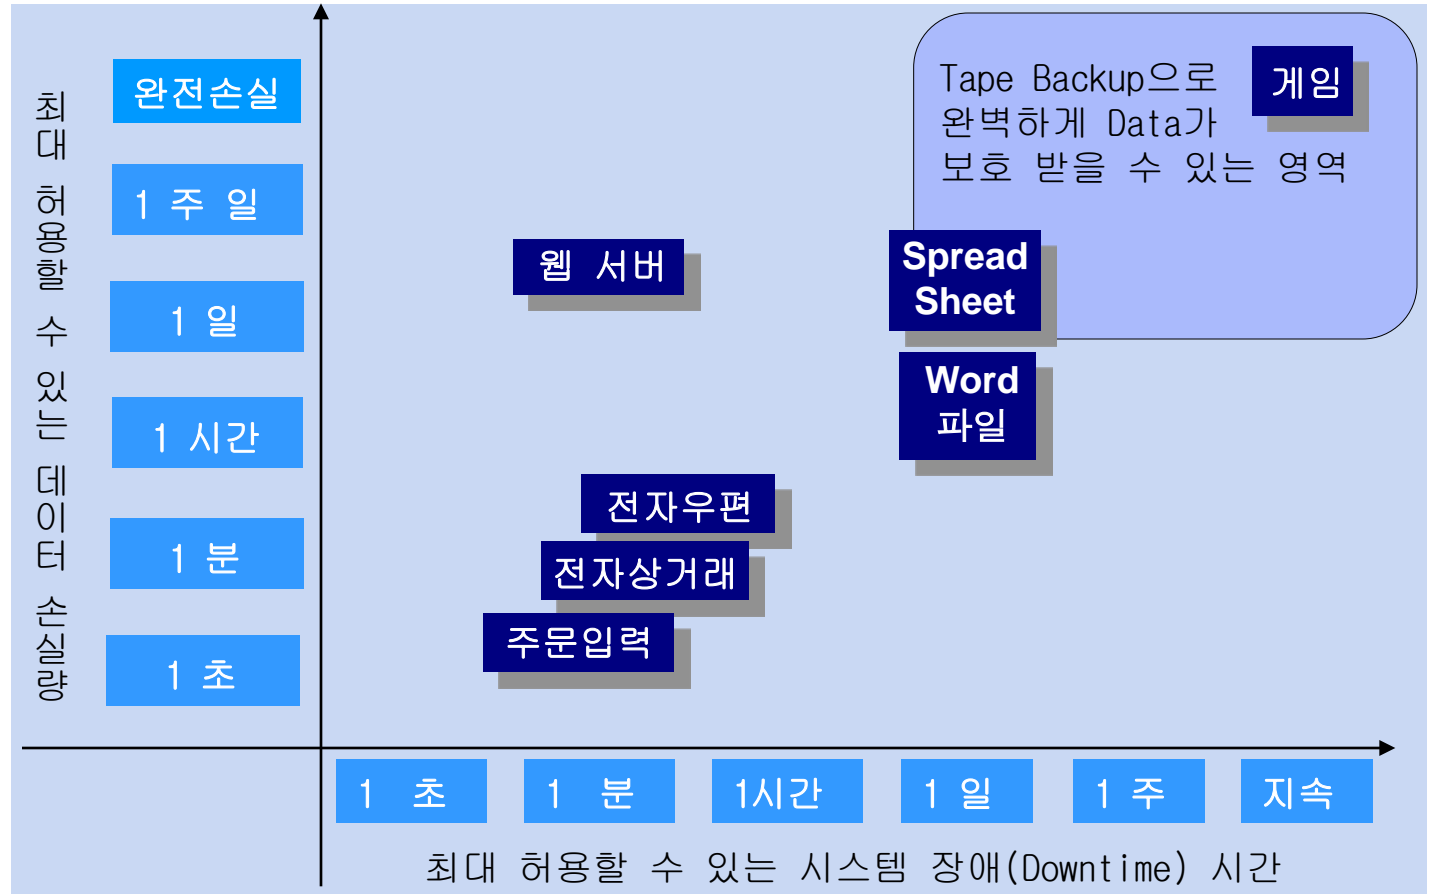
최대 허용할 수 있는 데이터 손실량

완전손실

1 주 일

1 일

1 시간

1 분

1 초

Tape Backup으로 완벽하게 Data가 보호 받을 수 있는 영역

게임

웹 서버

Spread Sheet

Word 파일

전자우편

전자상거래

주문입력

1 초

1 분

1시간

1 일

1 주

지속

최대 허용할 수 있는 시스템 장애(Downtime) 시간